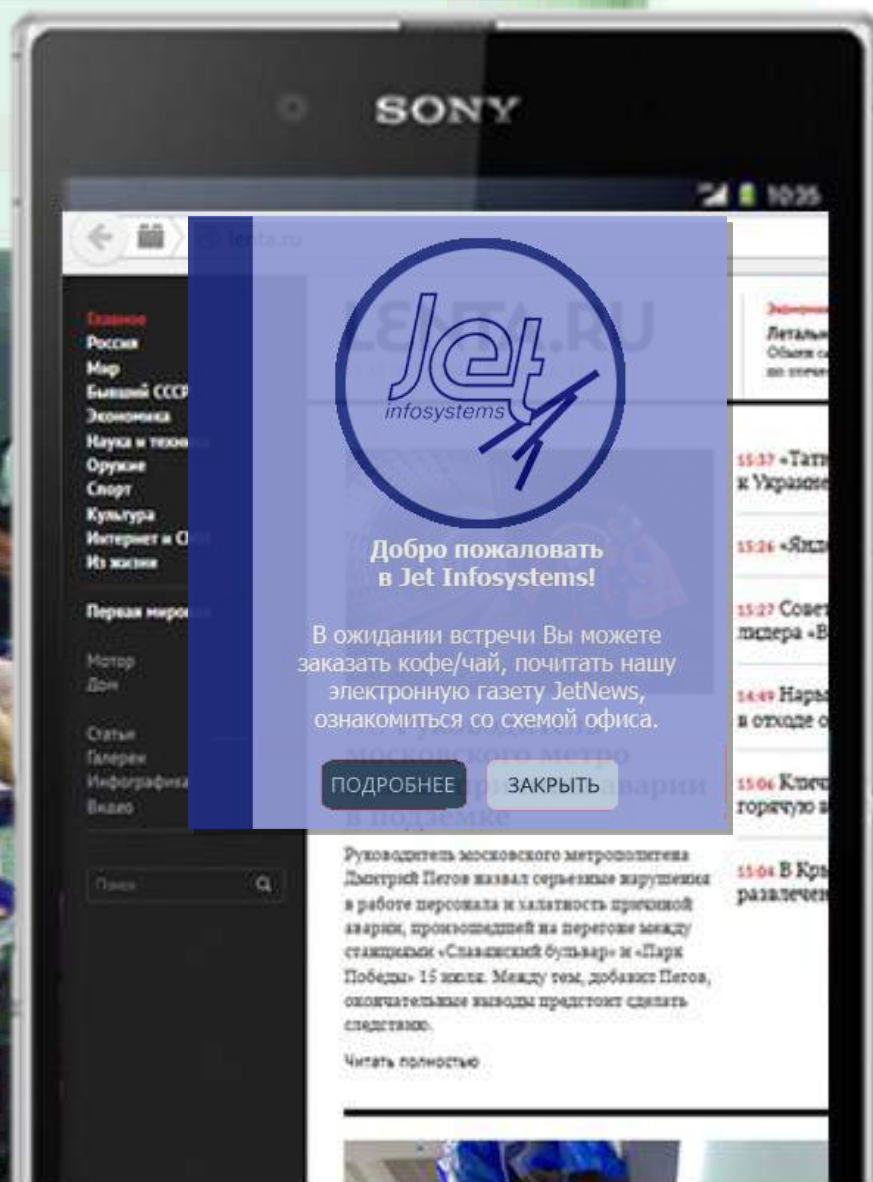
SONY

10:35

lenta.ru

Главное
Россия
Мир
Бывший СССР
Экономика
Наука и техника
Оружие
Спорт
Культура
Интернет и СМИ
Из жизни

Первая мировая

Мотор
Дом

Статьи
Галереи
Инфографика
Видео

Поиск

LENTA.RU

Jet infosystems

Добро пожаловать в Jet Infosystems!

В ожидании встречи Вы можете заказать кофе/чай, почитать нашу электронную газету JetNews, ознакомиться со схемой офиса.

ПОДРОБНЕЕ

ЗАКРЫТЬ

Руководитель московского метро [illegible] аварии в подземке

Руководитель московского метрополитена Дмитрий Пегов назвал серьезные нарушения в работе персонала и халатность причиной аварии, произошедшей на перегоне между станциями «Славянский бульвар» и «Парк Победы» 15 июля. Между тем, добавил Пегов, окончательные выводы предстоит сделать следствию.

Читать полностью

Летальн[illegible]
Объем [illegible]
по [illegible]

15:37 «Тат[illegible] к Украине

15:26 «Яп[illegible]

15:27 Совет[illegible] лидера «В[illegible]

14:49 Нары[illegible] в отходе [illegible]

15:06 Ключ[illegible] горячую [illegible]

15:04 В Кры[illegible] развлечен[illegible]